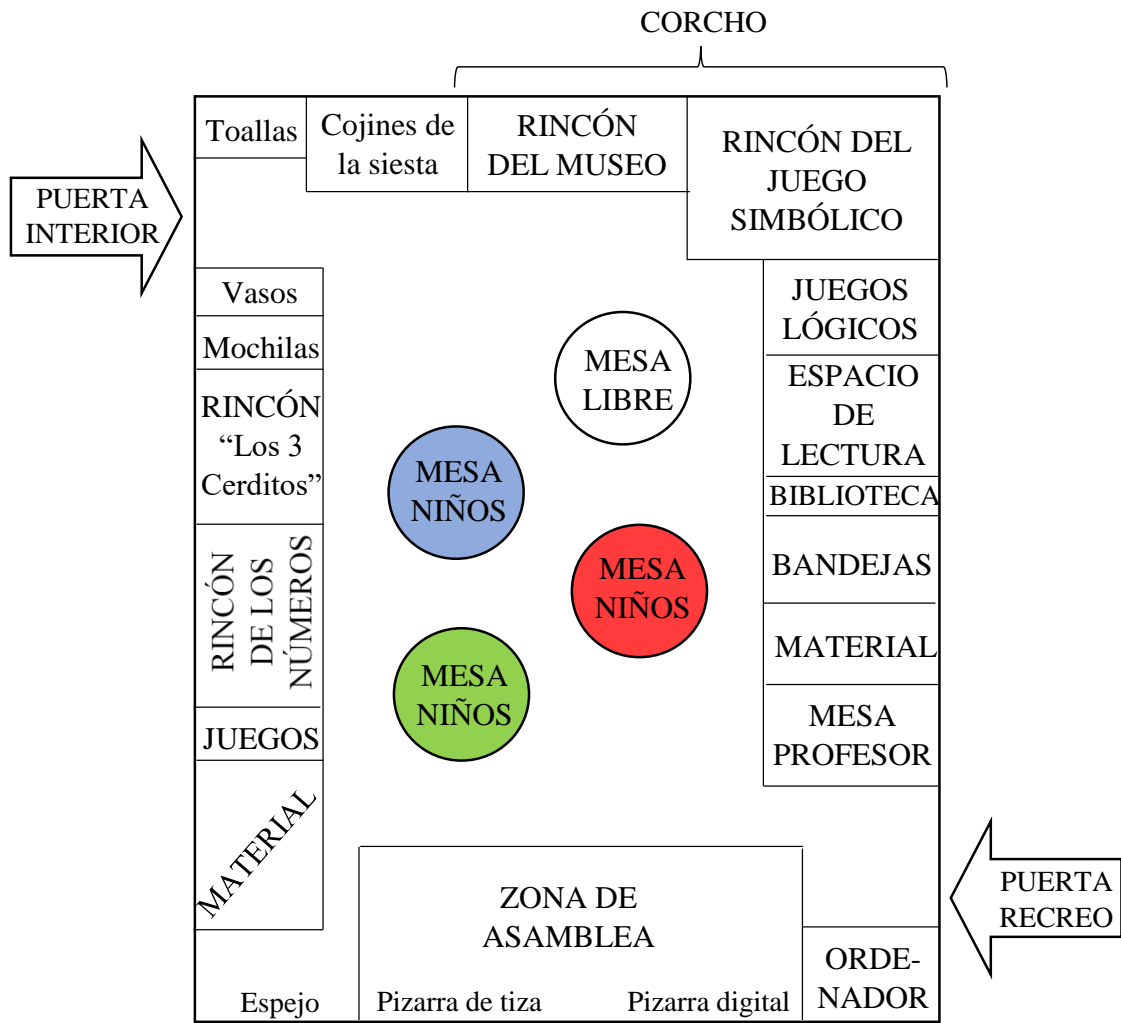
CORCHO

PUERTA INTERIOR

Toallas

Cojines de la siesta

RINCÓN DEL MUSEO

RINCÓN DEL JUEGO SIMBÓLICO

Vasos

Mochilas

RINCÓN "Los 3 Cerditos"

RINCÓN DE LOS NÚMEROS

JUEGOS

MATERIAL

MESA LIBRE

MESA NIÑOS

MESA NIÑOS

MESA NIÑOS

JUEGOS LÓGICOS

ESPACIO DE LECTURA

BIBLIOTECA

BANDEJAS

MATERIAL

MESA PROFESOR

PUERTA RECREO

ZONA DE ASAMBLEA

Espejo

Pizarra de tiza

Pizarra digital

ORDE-NADOR